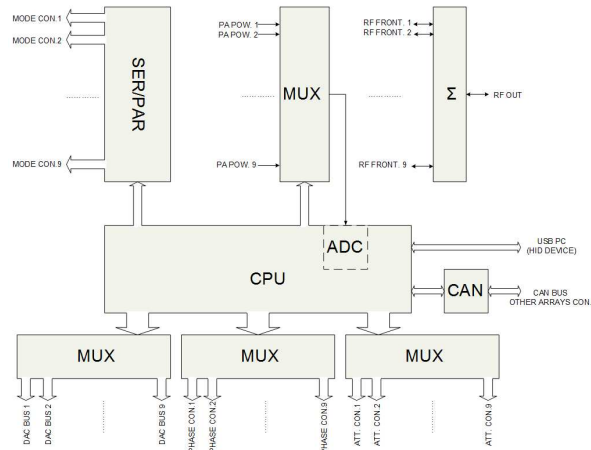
MODE CON.1
MODE CON.2
SER/PAR
MODE CON.9

PA POW. 1
PA POW. 2
MUX
PA POW. 9

RF FRONT. 1
RF FRONT. 2
Σ
RF OUT
RF FRONT. 9

ADC
CPU
USB PC
(HID DEVICE)
CAN
CAN BUS
OTHER ARRAYS CON.

MUX
DAC BUS 1
DAC BUS 2
DAC BUS 9

MUX
PHASE CON.1
PHASE CON.2
PHASE CON.9

MUX
ATT. CON. 1
ATT. CON. 2
ATT. CON. 9